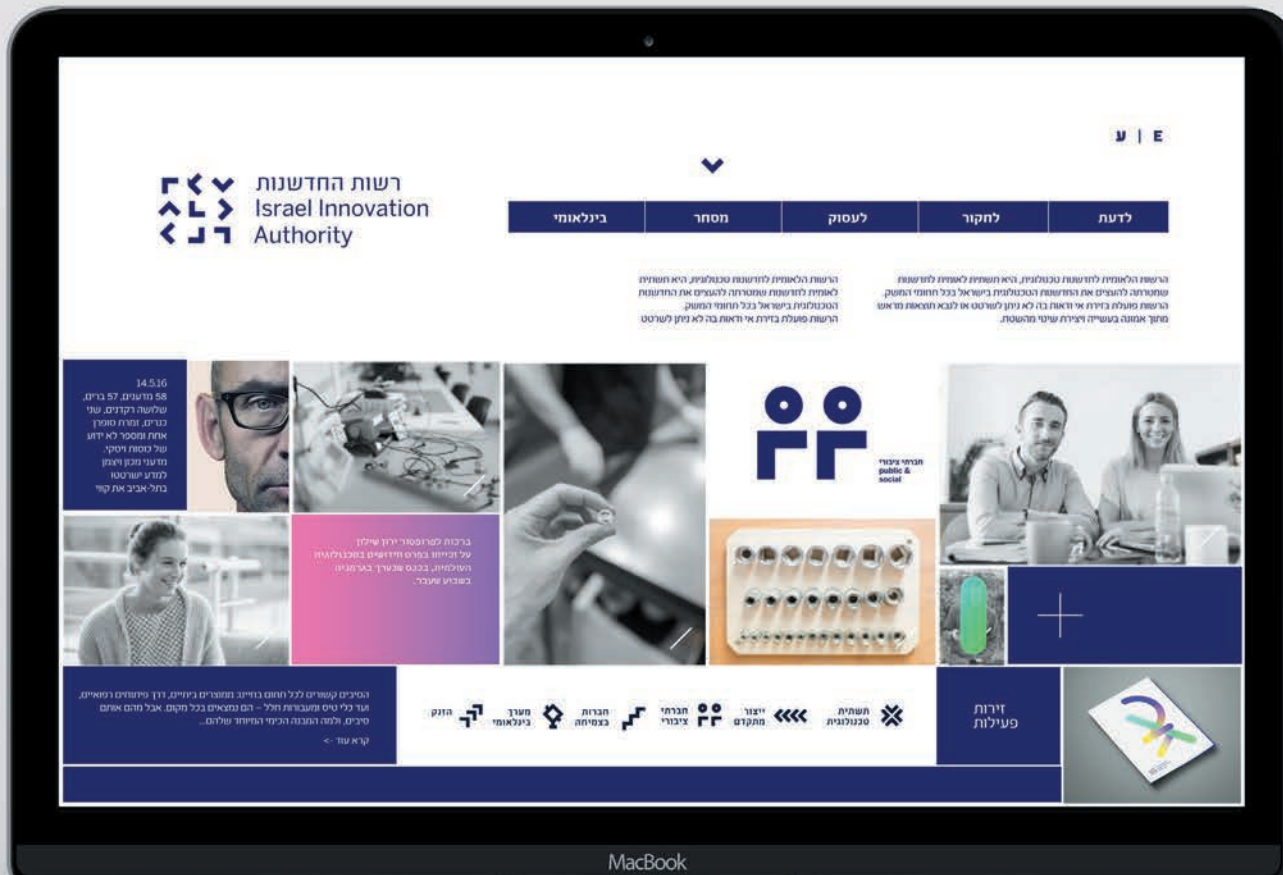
ע | E

רשות החדשנות
Israel Innovation
Authority

לדעת | לחקור | לעסוק | מסחר | בינלאומי

הרשות הלאומית לחדשנות טכנולוגית, היא תשתית לאומית לחדשנות שמטרתה להעצים את החדשנות הטכנולוגית בישראל בכל תחומי המשק. הרשות פועלת בזירת אי ודאות בה לא ניתן לשרטט או לנבא תוצאות מראש מתוך אמונה בעשייה ויצירת שינוי מהשטח.

הרשות הלאומית לחדשנות טכנולוגית, היא תשתית לאומית לחדשנות שמטרתה להעצים את החדשנות הטכנולוגית בישראל בכל תחומי המשק. הרשות פועלת בזירת אי ודאות בה לא ניתן לשרטט

14.5.16
58 מדענים, 57 בריים, שלושה רקדנים, שני כנרים, זמרת סופרן אחת ומספר לא ידוע של כוסות ויסקי. מדעני מכון ויצמן למדע ישרטטו בתל-אביב את קווי

ברכות לפרופסור ירון שילון על זכייתו בפרס חידושים בטכנולוגיה העולמית, בכנס שנערך בגרמניה בשבוע שעבר.

חברתי ציבורי
public & social

הסיבים קשורים לכל תחום בחיינו, ממוצרים ביתיים, דרך פיתוחים רפואיים, ועד כלי טיס ומעבורות חלל – הם נמצאים בכל מקום. אבל מה הם אותם סיבים, ולמה המבנה הכימי המיוחד שלהם...

קרא עוד ->

הזנק | מערך בינלאומי | חברות בצמיחה | חברתי ציבורי | ייצור מתקדם | תשתית טכנולוגית

זירות פעילות

MacBook